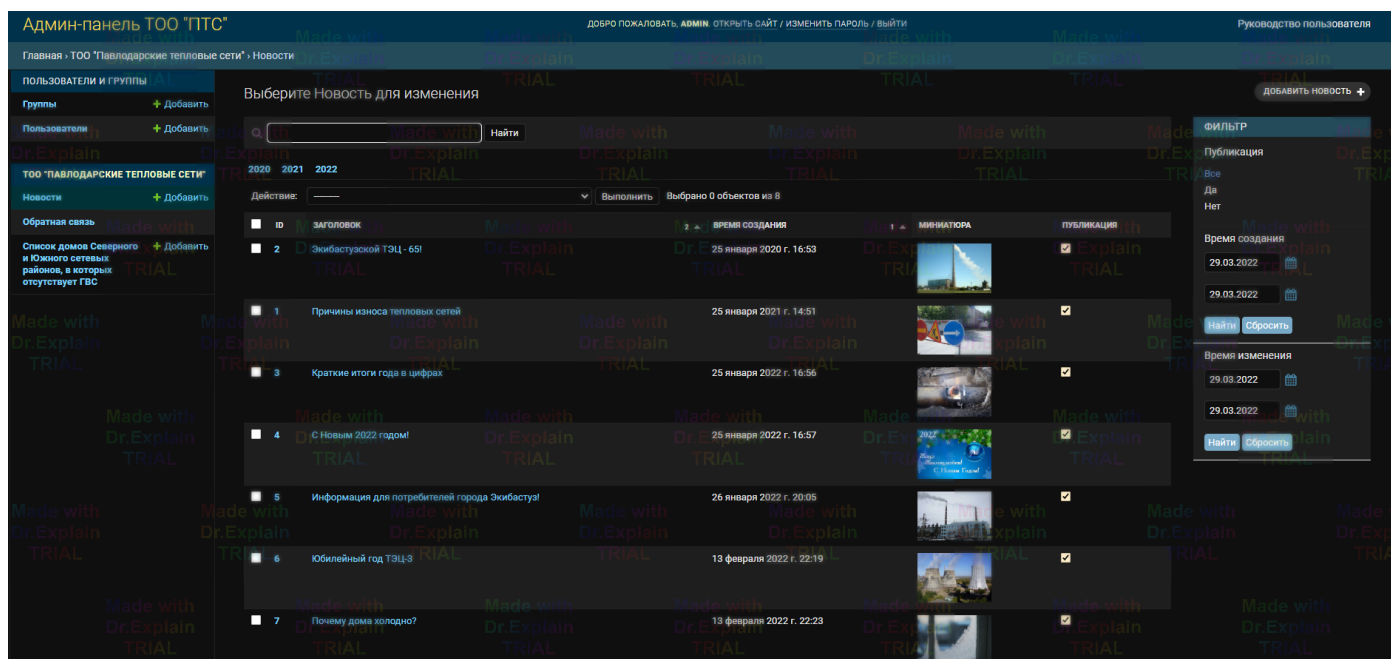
Админ-панель ТОО "ПТС"

ДОБРО ПОЖАЛОВАТЬ, ADMIN. ОТКРЫТЬ САЙТ / ИЗМЕНИТЬ ПАРОЛЬ / ВЫЙТИ

Руководство пользователя

Главная › ТОО "Павлодарские тепловые сети" › Новости

ПОЛЬЗОВАТЕЛИ И ГРУППЫ

Группы + Добавить

Пользователи + Добавить

ТОО "ПАВЛОДАРСКИЕ ТЕПЛОВЫЕ СЕТИ"

Новости + Добавить

Обратная связь

Список домов Северного и Южного сетевых районов, в которых отсутствует ГВС + Добавить

Выберите Новость для изменения

ДОБАВИТЬ НОВОСТЬ +

Найти

2020 2021 2022

Действие: ——— Выполнить Выбрано 0 объектов из 8

| | ID | ЗАГОЛОВОК | 2 ВРЕМЯ СОЗДАНИЯ | 1 МИНИАТЮРА | ПУБЛИКАЦИЯ |
|---|---|---|---|---|---|
| | 2 | Экибастузской ТЭЦ - 65! | 25 января 2020 г. 16:53 | | ✓ |
| | 1 | Причины износа тепловых сетей | 25 января 2021 г. 14:51 | | ✓ |
| | 3 | Краткие итоги года в цифрах | 25 января 2022 г. 16:56 | | ✓ |
| | 4 | С Новым 2022 годом! | 25 января 2022 г. 16:57 | | ✓ |
| | 5 | Информация для потребителей города Экибастуз! | 26 января 2022 г. 20:05 | | ✓ |
| | 6 | Юбилейный год ТЭЦ-3 | 13 февраля 2022 г. 22:19 | | ✓ |
| | 7 | Почему дома холодно? | 13 февраля 2022 г. 22:23 | | ✓ |

ФИЛЬТР

Публикация
Все
Да
Нет

Время создания
29.03.2022
29.03.2022
Найти Сбросить

Время изменения
29.03.2022
29.03.2022
Найти Сбросить

Made with Dr.Explain TRIAL